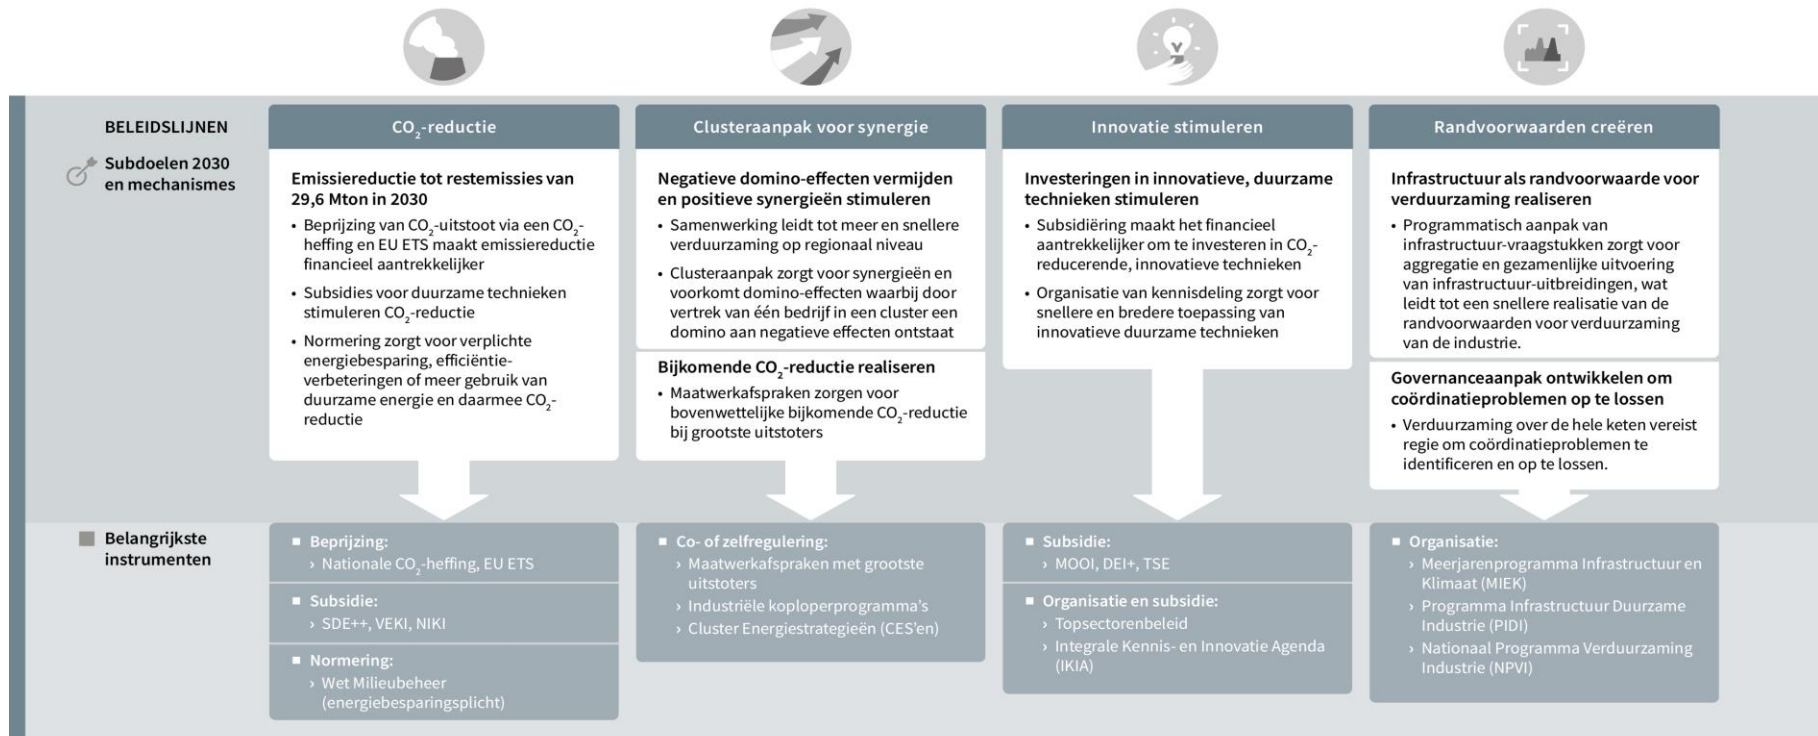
BELEIDSLIJNEN

Subdoelen 2030 en mechanismes

Belangrijkste instrumenten

$CO_2$-reductie

Emissiereductie tot restemissies van 29,6 Mton in 2030

• Beprijzing van $CO_2$-uitstoot via een $CO_2$-heffing en EU ETS maakt emissiereductie financieel aantrekkelijker

• Subsidies voor duurzame technieken stimuleren $CO_2$-reductie

• Normering zorgt voor verplichte energiebesparing, efficiëntieverbeteringen of meer gebruik van duurzame energie en daarmee $CO_2$-reductie

■ Beprijzing:
› Nationale $CO_2$-heffing, EU ETS

■ Subsidie:
› SDE++, VEKI, NIKI

■ Normering:
› Wet Milieubeheer (energiebesparingsplicht)

Clusteraanpak voor synergie

Negatieve domino-effecten vermijden en positieve synergieën stimuleren

• Samenwerking leidt tot meer en snellere verduurzaming op regionaal niveau

• Clusteraanpak zorgt voor synergieën en voorkomt domino-effecten waarbij door vertrek van één bedrijf in een cluster een domino aan negatieve effecten ontstaat

Bijkomende $CO_2$-reductie realiseren

• Maatwerkafspraken zorgen voor bovenwettelijke bijkomende $CO_2$-reductie bij grootste uitstoters

■ Co- of zelfregulering:
› Maatwerkafspraken met grootste uitstoters
› Industriële koploperprogramma's
› Cluster Energiestrategieën (CES'en)

Innovatie stimuleren

Investeringen in innovatieve, duurzame technieken stimuleren

• Subsidiëring maakt het financieel aantrekkelijker om te investeren in $CO_2$-reducerende, innovatieve technieken

• Organisatie van kennisdeling zorgt voor snellere en bredere toepassing van innovatieve duurzame technieken

■ Subsidie:
› MOOI, DEI+, TSE

■ Organisatie en subsidie:
› Topsectorenbeleid
› Integrale Kennis- en Innovatie Agenda (IKIA)

Randvoorwaarden creëren

Infrastructuur als randvoorwaarde voor verduurzaming realiseren

• Programmatisch aanpak van infrastructuur-vraagstukken zorgt voor aggregatie en gezamenlijke uitvoering van infrastructuur-uitbreidingen, wat leidt tot een snellere realisatie van de randvoorwaarden voor verduurzaming van de industrie.

Governanceaanpak ontwikkelen om coördinatieproblemen op te lossen

• Verduurzaming over de hele keten vereist regie om coördinatieproblemen te identificeren en op te lossen.

■ Organisatie:
› Meerjarenprogramma Infrastructuur en Klimaat (MIEK)
› Programma Infrastructuur Duurzame Industrie (PIDI)
› Nationaal Programma Verduurzaming Industrie (NPVI)